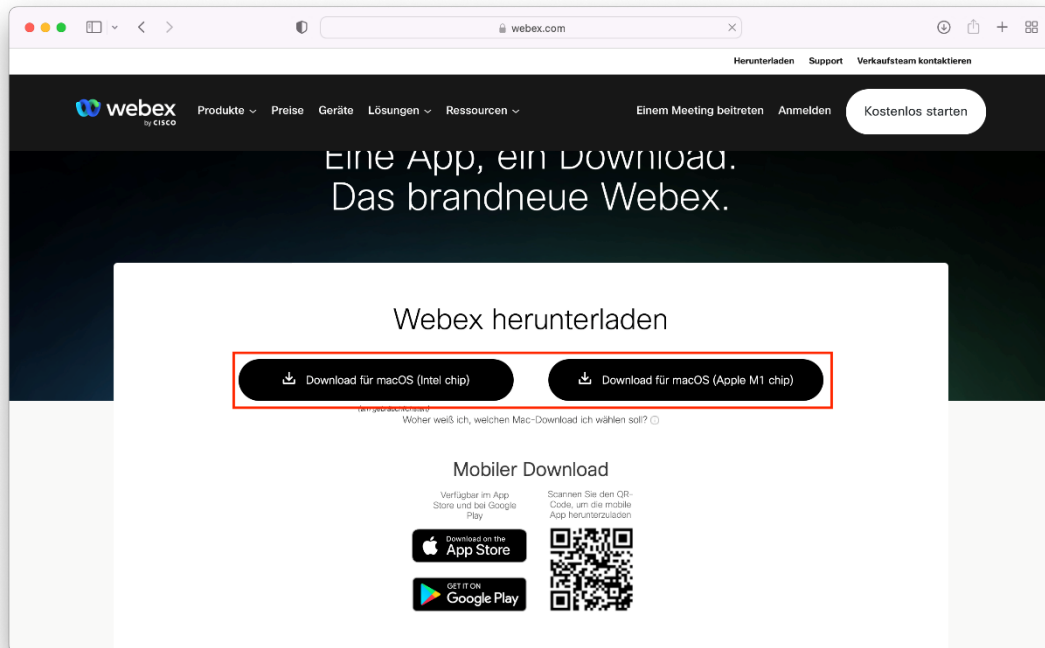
webex.com

Herunterladen Support Verkaufsteam kontaktieren

webex by CISCO Produkte Preise Geräte Lösungen Ressourcen Einem Meeting beitreten Anmelden Kostenlos starten

Eine App, ein Download. Das brandneue Webex.

Webex herunterladen

Download für macOS (Intel chip)

Download für macOS (Apple M1 chip)

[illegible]

Woher weiß ich, welchen Mac-Download ich wählen soll?

Mobiler Download

Verfügbar im App Store und bei Google Play

Scannen Sie den QR-Code, um die mobile App herunterzuladen

Download on the App Store

GET IT ON Google Play